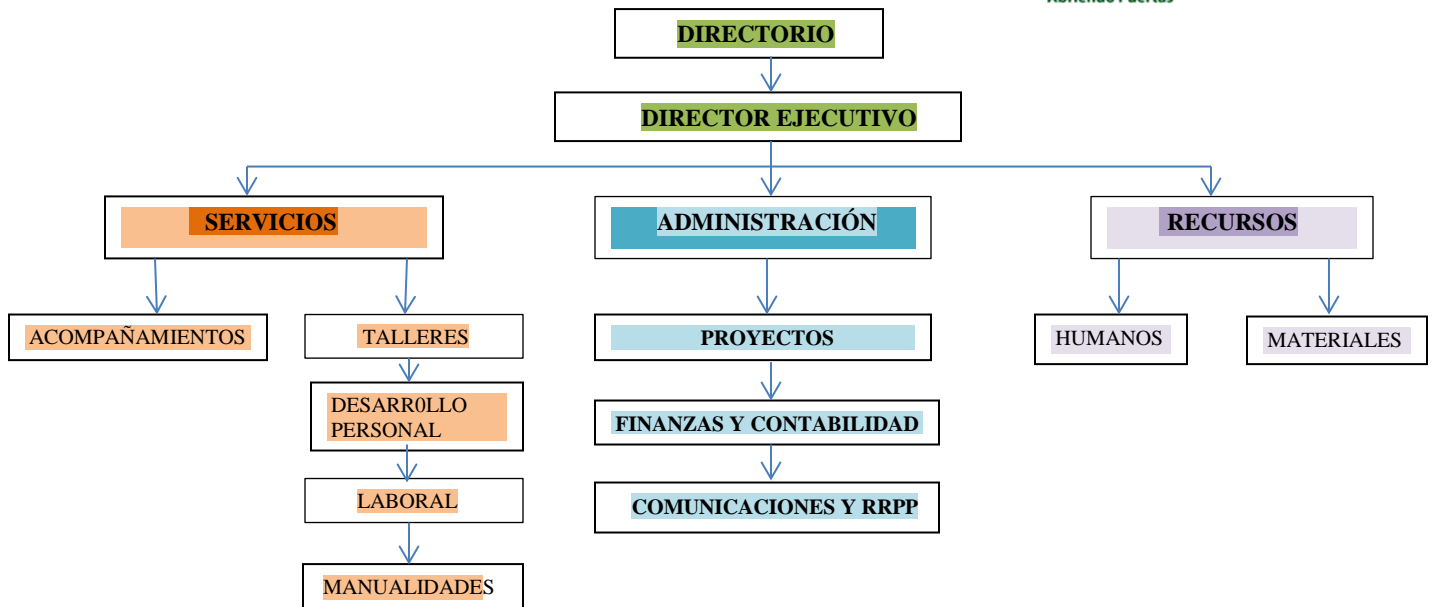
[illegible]

DIRECTORIO

DIRECTOR EJECUTIVO

SERVICIOS

ADMINISTRACIÓN

RECURSOS

ACOMPAÑAMIENTOS

TALLERES

DESARR0LLO PERSONAL

LABORAL

MANUALIDADES

PROYECTOS

FINANZAS Y CONTABILIDAD

COMUNICACIONES Y RRPP

HUMANOS

MATERIALES